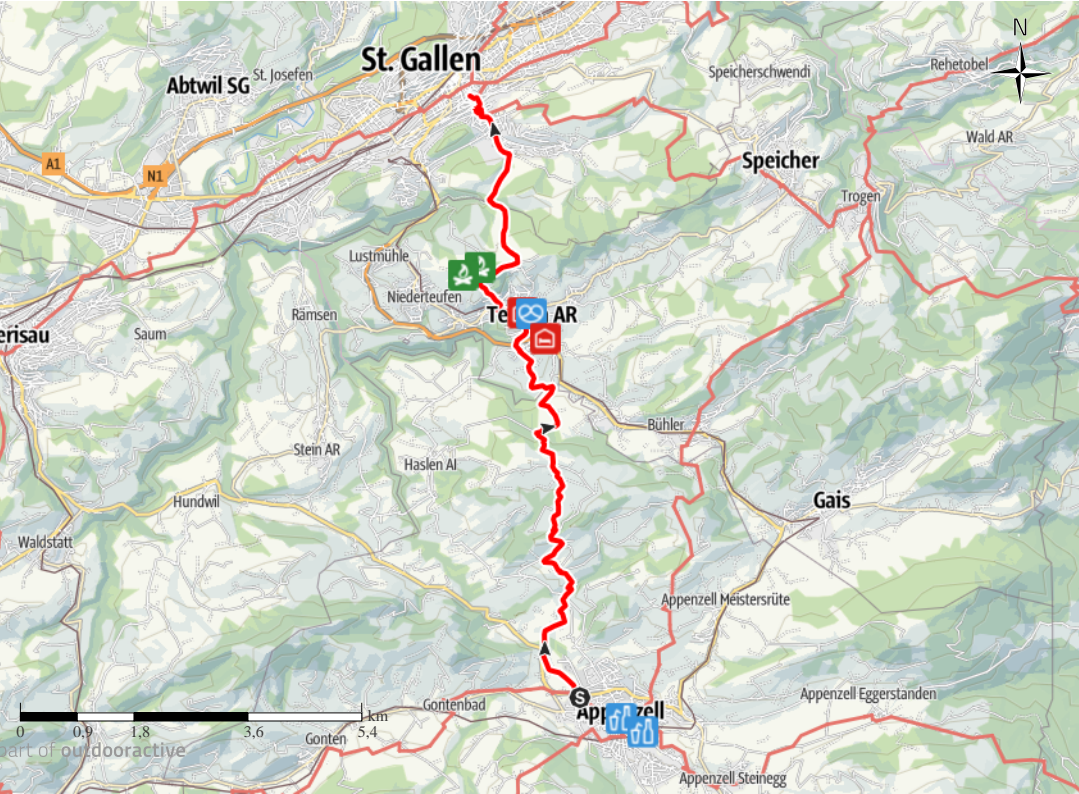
N

St. Gallen

Abtwil SG

St. Josefen

Speicherschwendi

Rehetobel

Wald AR

Speicher

Trogen

A1

N1

Lustmühle

Niederteufen

Te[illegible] AR

Rämsen

erisau

Saum

Bühler

Stein AR

Haslen AI

Gais

Hundwil

Waldstatt

Appenzell Meistersrüte

Appenzell Eggerstanden

Gontenbad

Gonten

App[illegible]zell

Appenzell Steinegg

0 0,9 1,8 3,6 5,4 km

part of outdooractive